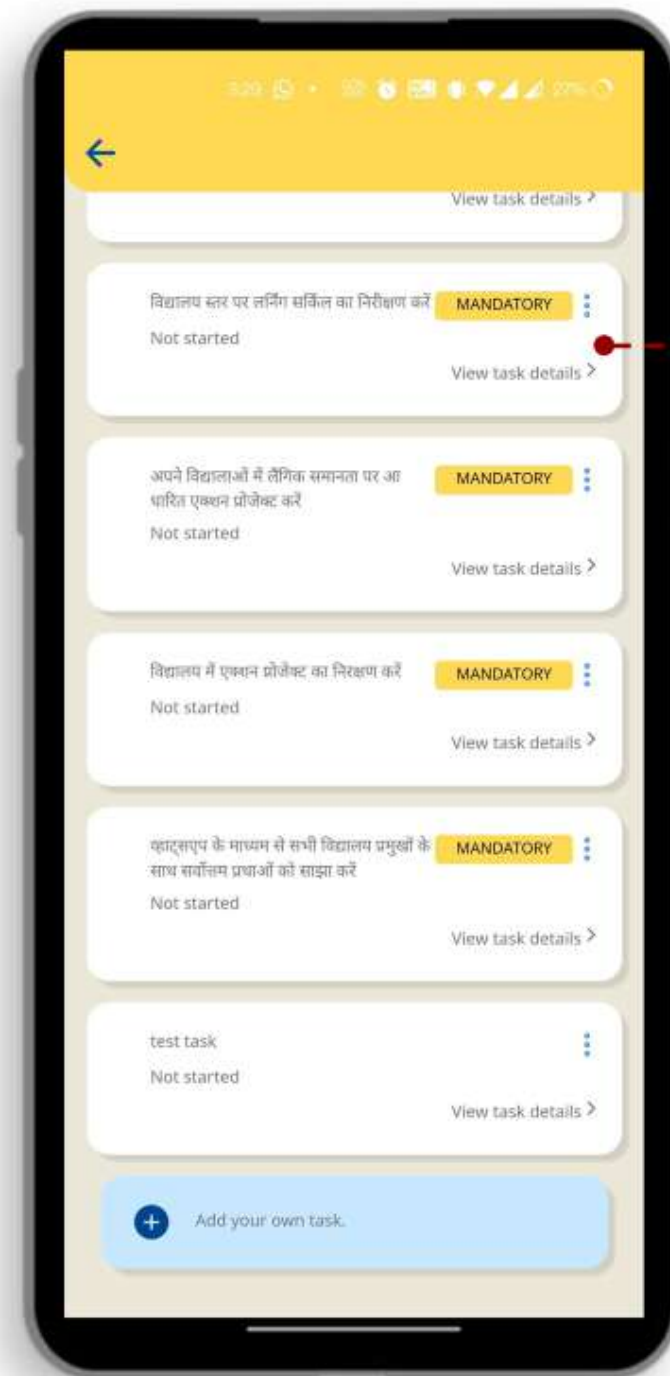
3:20 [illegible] 27%

View task details >

विद्यालय स्तर पर लर्निंग सर्किल का निरीक्षण करें MANDATORY
Not started
View task details >

अपने विद्यालाओं में लैंगिक समानता पर आधारित एक्शन प्रोजेक्ट करें MANDATORY
Not started
View task details >

विद्यालय में एक्शन प्रोजेक्ट का निरक्षण करें MANDATORY
Not started
View task details >

व्हाट्सएप के माध्यम से सभी विद्यालय प्रमुखों के साथ सर्वोत्तम प्रथाओं को साझा करें MANDATORY
Not started
View task details >

test task
Not started
View task details >

Add your own task.